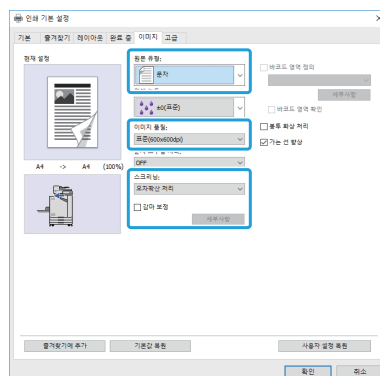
인쇄 기본 설정

기본 | 즐겨찾기 | 레이아웃 | 완료 중 | 이미지 | 고급

현재 설정

A4 -> A4 (100%)

원본 종류:
문자

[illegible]
ab(표준)

이미지 품질:
표준(600x600dpi)

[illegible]
OFF

스크리닝:
오차확산 처리

감마 보정

세부 사항

바코드 영역 정의

세부 사항

바코드 영역 확인

윤곽 확산 처리

가는 선 향상

즐겨찾기에 추가

기본값 복원

사용자 설정 복원

확인

취소